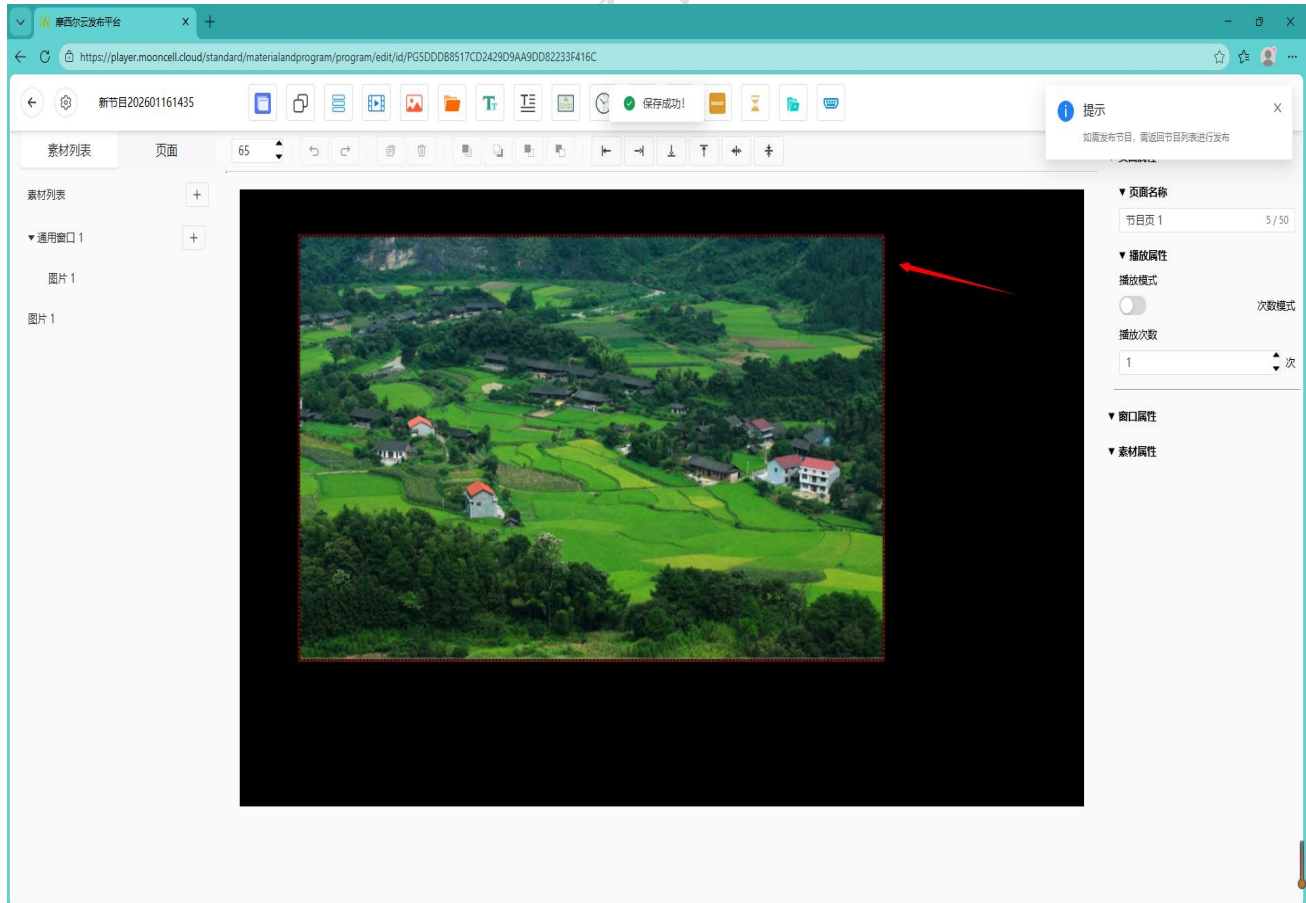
摩西尔云发布平台

https://player.mooncell.cloud/standard/materialandprogram/program/edit/id/PG5DDDB8517CD2429D9AA9DD82233F416C

新节目202601161435

保存成功!

提示
如需发布节目，需返回节目列表进行发布

素材列表 页面

65

素材列表 +
▾通用窗口 1 +
图片 1
图片 1

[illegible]
▾页面名称
节目页 1 5 / 50
▾播放属性
播放模式
次数模式
播放次数
1 次
▾窗口属性
▾素材属性